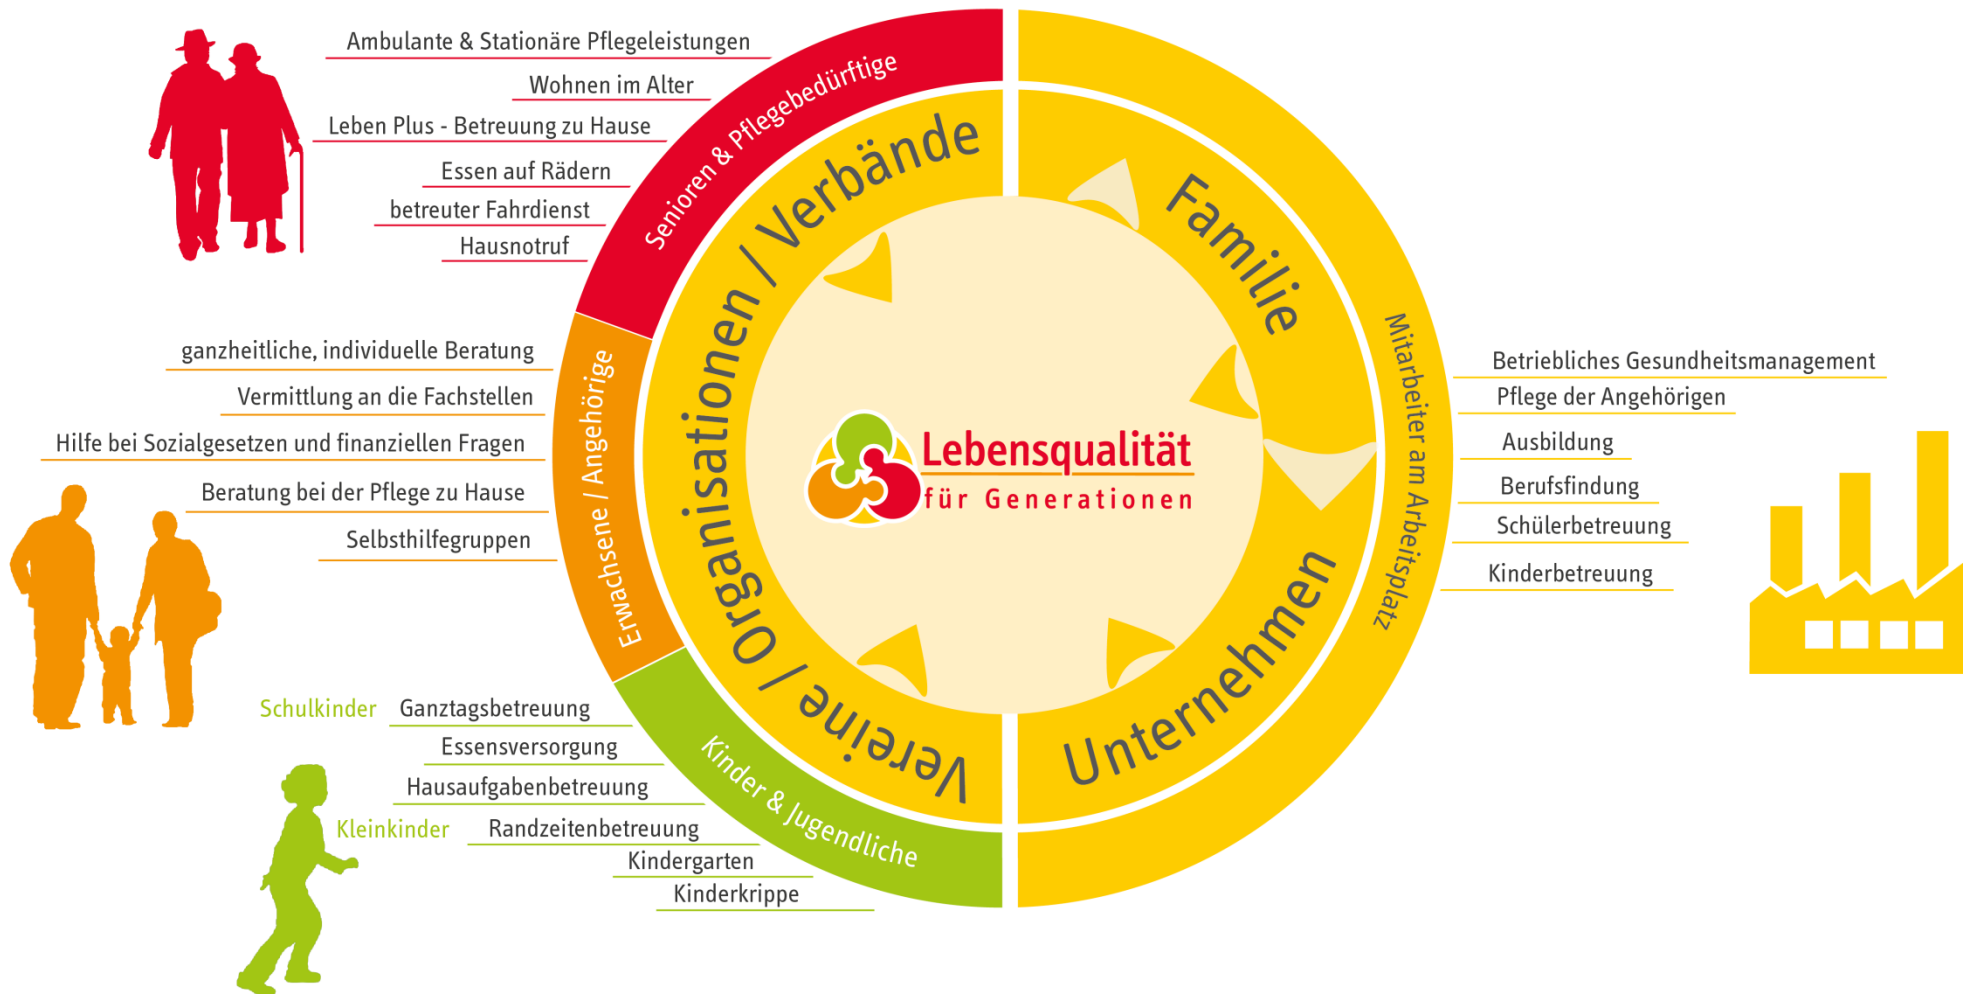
Ambulante & Stationäre Pflegeleistungen
Wohnen im Alter
Leben Plus - Betreuung zu Hause
Essen auf Rädern
betreuter Fahrdienst
Hausnotruf

Senioren & Pflegebedürftige

ganzheitliche, individuelle Beratung
Vermittlung an die Fachstellen
Hilfe bei Sozialgesetzen und finanziellen Fragen
Beratung bei der Pflege zu Hause
Selbsthilfegruppen

Erwachsene / Angehörige

Schulkinder
Ganztagsbetreuung
Essensversorgung
Hausaufgabenbetreuung
Kleinkinder
Randzeitenbetreuung
Kindergarten
Kinderkrippe

Kinder & Jugendliche

Vereine / Organisationen / Verbände

Familie

Unternehmen

Mitarbeiter am Arbeitsplatz

Lebensqualität
für Generationen

Betriebliches Gesundheitsmanagement
Pflege der Angehörigen
Ausbildung
Berufsfindung
Schülerbetreuung
Kinderbetreuung